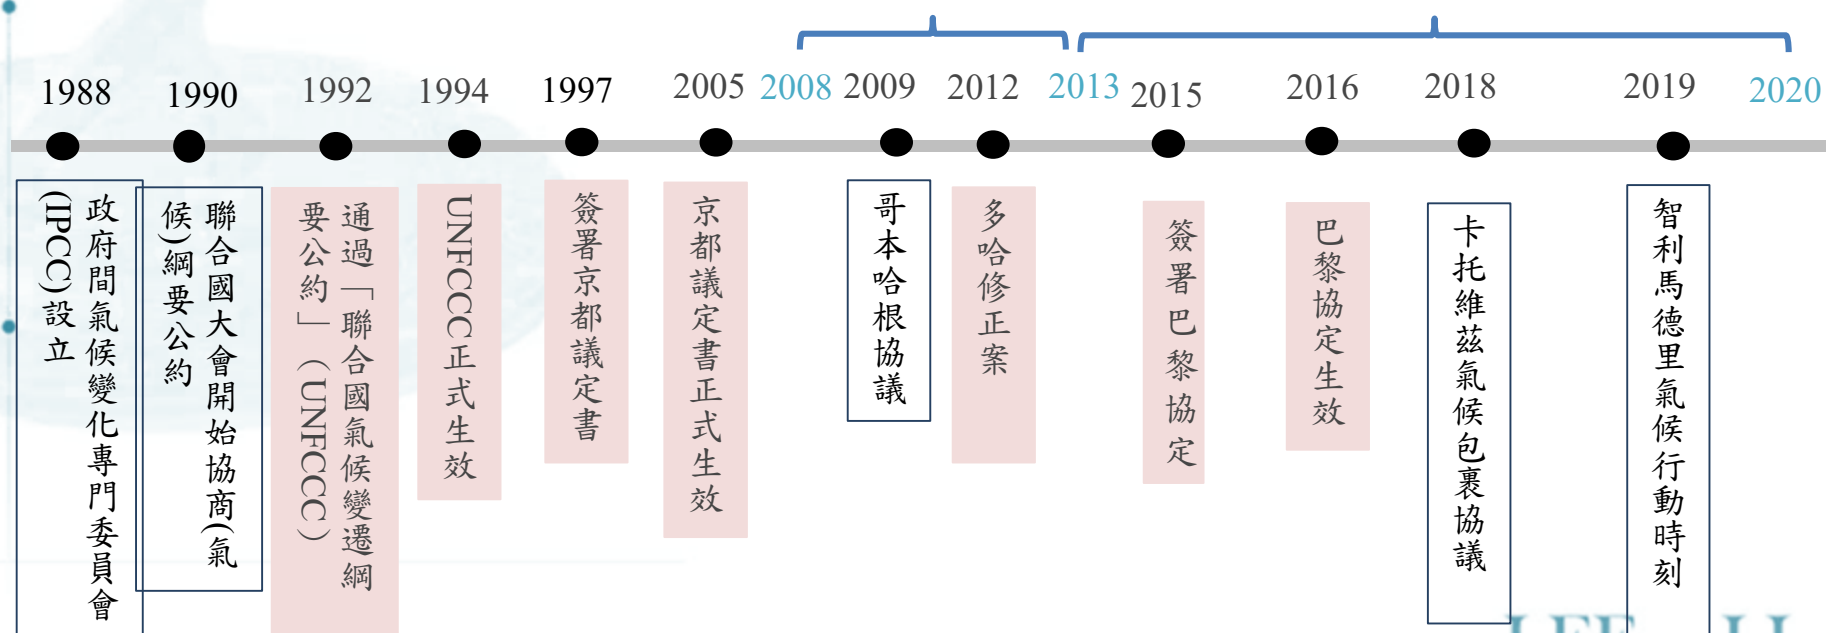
1988 1990 1992 1994 1997 2005 2008 2009 2012 2013 2015 2016 2018 2019 2020

政府間氣候變化專門委員會(IPCC)設立

聯合國大會開始協商(氣候)綱要公約

通過「聯合國氣候變遷綱要公約」(UNFCCC)

UNFCCC正式生效

簽署京都議定書

京都議定書正式生效

哥本哈根協議

多哈修正案

簽署巴黎協定

巴黎協定生效

卡托維茲氣候包裹協議

智利馬德里氣候行動時刻